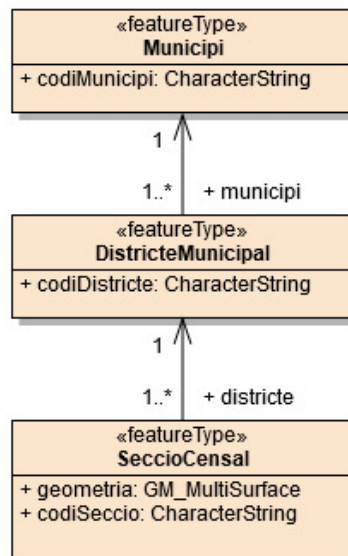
«featureType»
Municipi

+ codiMunicipi: CharacterString

1

1..*

+ municipi

«featureType»
DistricteMunicipal

+ codiDistricte: CharacterString

1

1..*

+ districte

«featureType»
SeccioCensal

+ geometria: GM_MultiSurface
+ codiSeccio: CharacterString